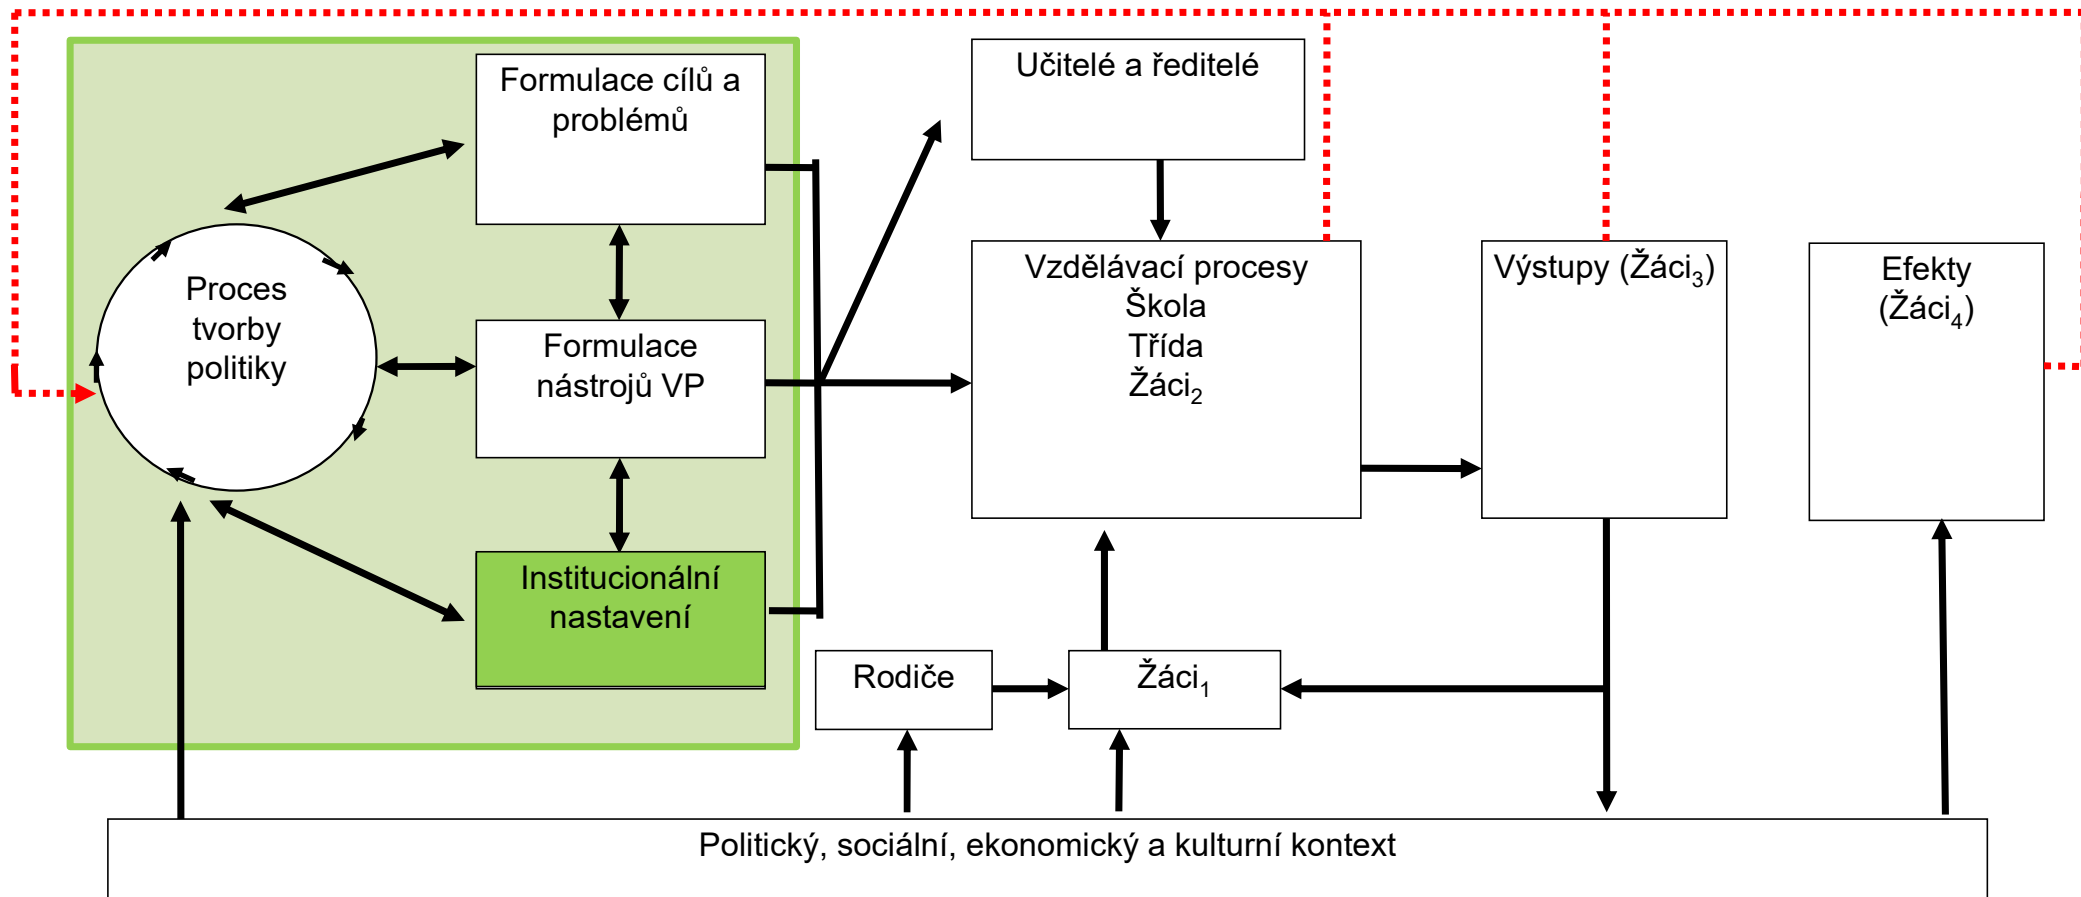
Formulace cílů a problémů

Proces tvorby politiky

Formulace nástrojů VP

Institucionální nastavení

Učitelé a ředitelé

Vzdělávací procesy
Škola
Třída
Žáci$_2$

Výstupy (Žáci$_3$)

Efekty (Žáci$_4$)

Rodiče

Žáci$_1$

Politický, sociální, ekonomický a kulturní kontext